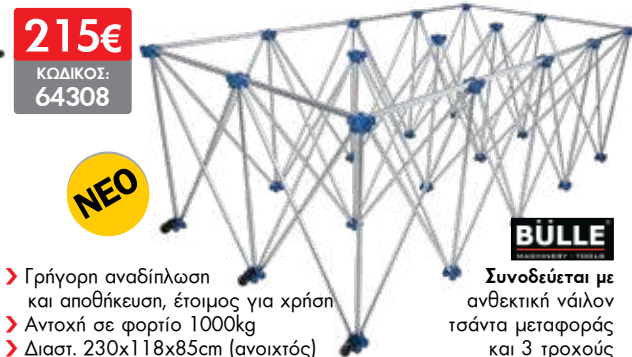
215€
ΚΩΔΙΚΟΣ:
64308

ΝΕΟ

BÜLLE
MACHINERY · TOOLS

Γρήγορη αναδίπλωση και αποθήκευση, έτοιμος για χρήση
Αντοχή σε φορτίο 1000kg
Διαστ. 230x118x85cm (ανοιχτός)

Συνοδεύεται με ανθεκτική νάιλον τσάντα μεταφοράς και 3 τροχούς